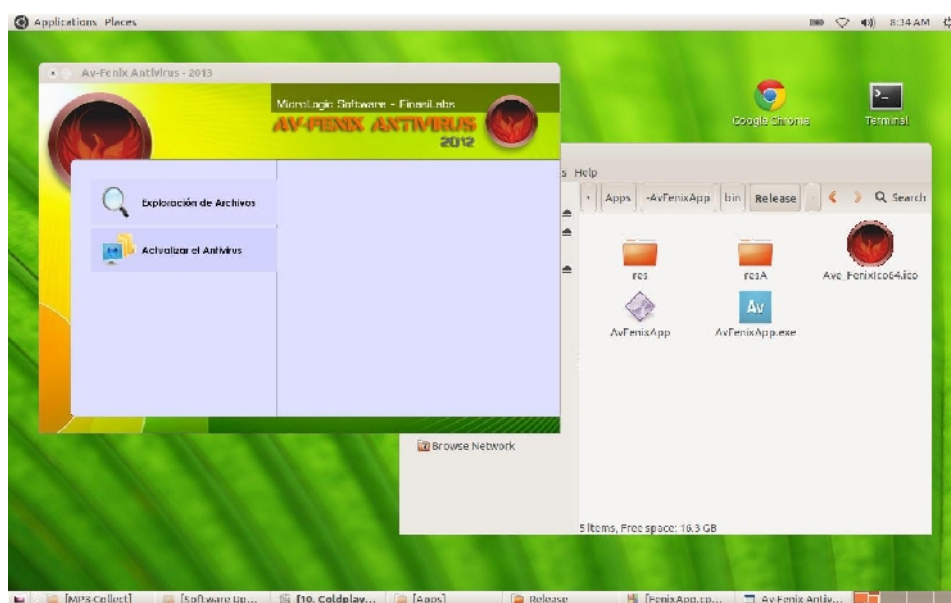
Applications Places

8:34 AM

Av-Fenix Antivirus - 2013

MicroLogic Software - FinestLabs

AV-FENIX ANTIVIRUS

2012

Exploración de Archivos

Actualizar el Antivirus

Google Chrome

Terminal

s Help

Apps

-AvFenixApp

bin

Release

Search

res

resA

Ave_Fenixico64.ico

AvFenixApp

AvFenixApp.exe

Av

Browse Network

5 items, Free space: 16.3 GB

[MP3 Collect]

[Software Up...

[10. Coldplay...

[Apps]

Release

[FenixApp.cp...

Av-Fenix Antiv...